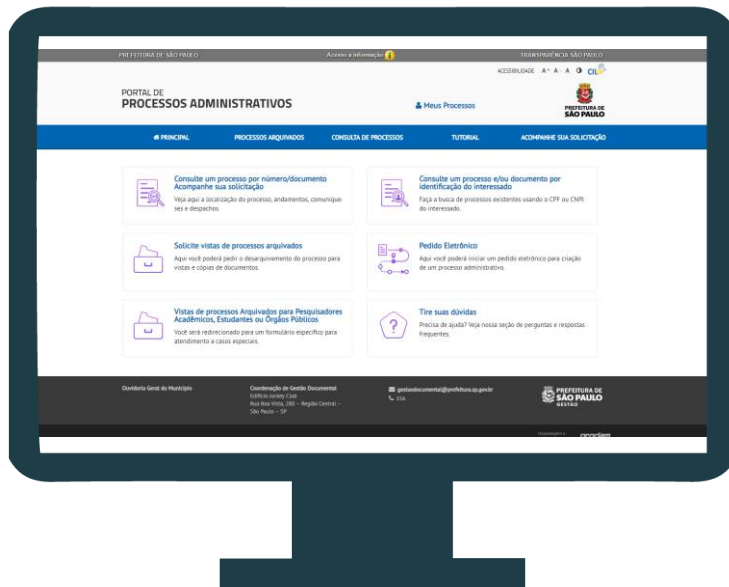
PREFEITURA DE SÃO PAULO Acesso à informação TRANSPARÊNCIA SÃO PAULO

ACESSIBILIDADE A+ A A

PORTAL DE
PROCESSOS ADMINISTRATIVOS

Meus Processos

PREFEITURA DE
SÃO PAULO

PRINCIPAL PROCESSOS ARQUIVADOS CONSULTA DE PROCESSOS TUTORIAL ACOMPANHE SUA SOLICITAÇÃO

Consulte um processo por número/documento
Acompanhe sua solicitação
Veja aqui a localização do processo, andamentos, comunicações e despachos.

Consulte um processo e/ou documento por identificação do interessado
Faça a busca de processos existentes usando o CPF ou CNPJ do interessado.

Solicite vistas de processos arquivados
Aqui você poderá pedir o desarquivamento do processo para vistas e cópias de documentos.

Pedido Eletrônico
Aqui você poderá iniciar um pedido eletrônico para criação de um processo administrativo.

Vistas de processos Arquivados para Pesquisadores Acadêmicos, Estudantes ou Órgãos Públicos
Você será redirecionado para um formulário específico para atendimento a casos especiais.

Tire suas dúvidas
Precisa de ajuda? Veja nossa seção de perguntas e respostas frequentes.

Ouvidoria Geral do Município

Coordenação de Gestão Documental
Edifício Jockey Club
Rua Boa Vista, 280 – Região Central – São Paulo – SP

gestaodocumental@prefeitura.sp.gov.br
156

PREFEITURA DE
SÃO PAULO
GESTÃO

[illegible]